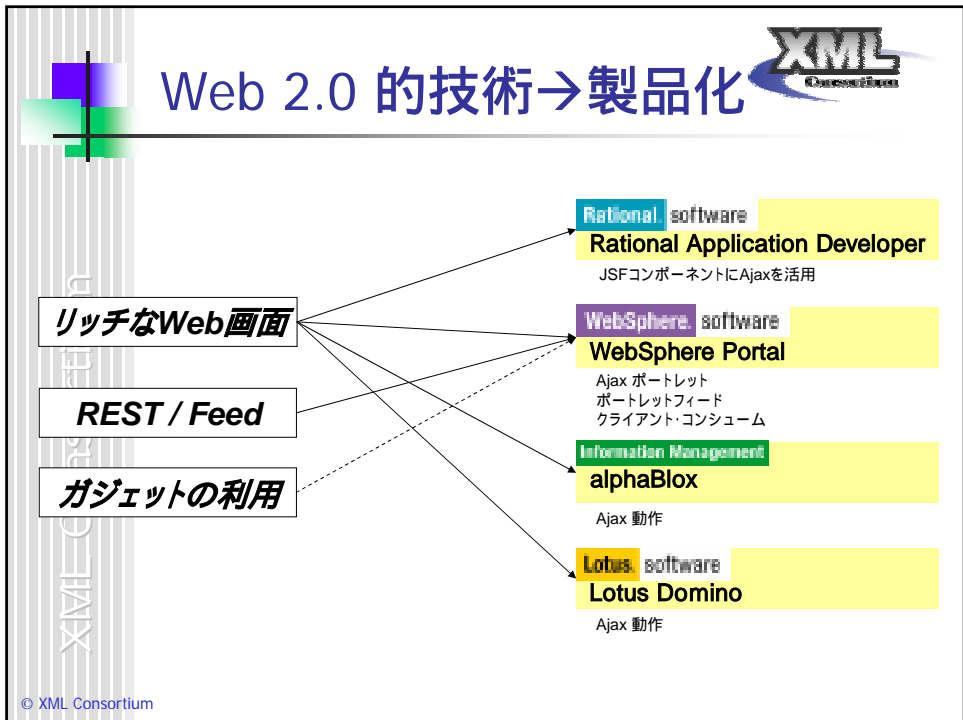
Web 2.0 的技術→製品化

XML Consortium

XML Consortium

リッチなWeb画面

REST / Feed

ガジェットの利用

Rational. software
Rational Application Developer
JSFコンポーネントにAjaxを活用

WebSphere. software
WebSphere Portal
Ajax ポートレット
ポートレットフィード
クライアント･コンシューム

Information Management
alphaBlox
Ajax 動作

Lotus. software
Lotus Domino
Ajax 動作

© XML Consortium